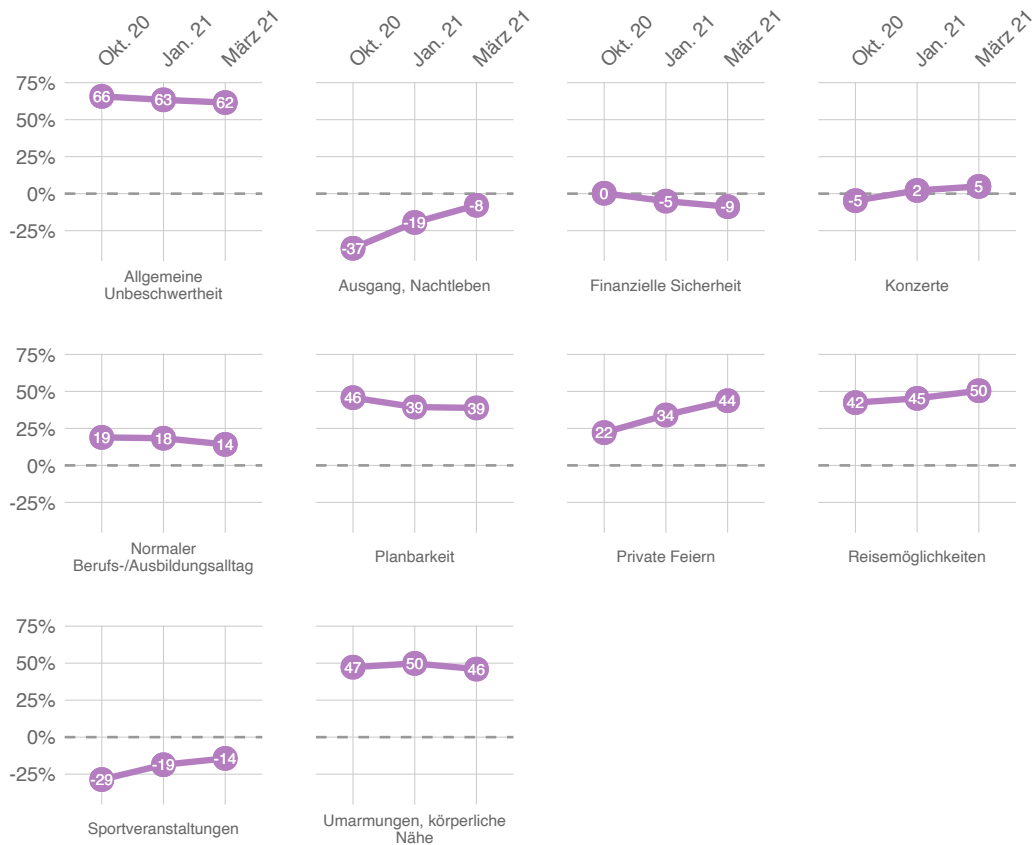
Okt. 20 Jan. 21 März 21

75%
50%
25%
0%
-25%

66 63 62
Allgemeine Unbeschwertheit

-37 -19 -8
Ausgang, Nachtleben

0 -5 -9
Finanzielle Sicherheit

-5 2 5
Konzerte

75%
50%
25%
0%
-25%

19 18 14
Normaler Berufs-/Ausbildungsalltag

46 39 39
Planbarkeit

22 34 44
Private Feiern

42 45 50
Reisemöglichkeiten

75%
50%
25%
0%
-25%

-29 -19 -14
Sportveranstaltungen

47 50 46
Umarmungen, körperliche Nähe